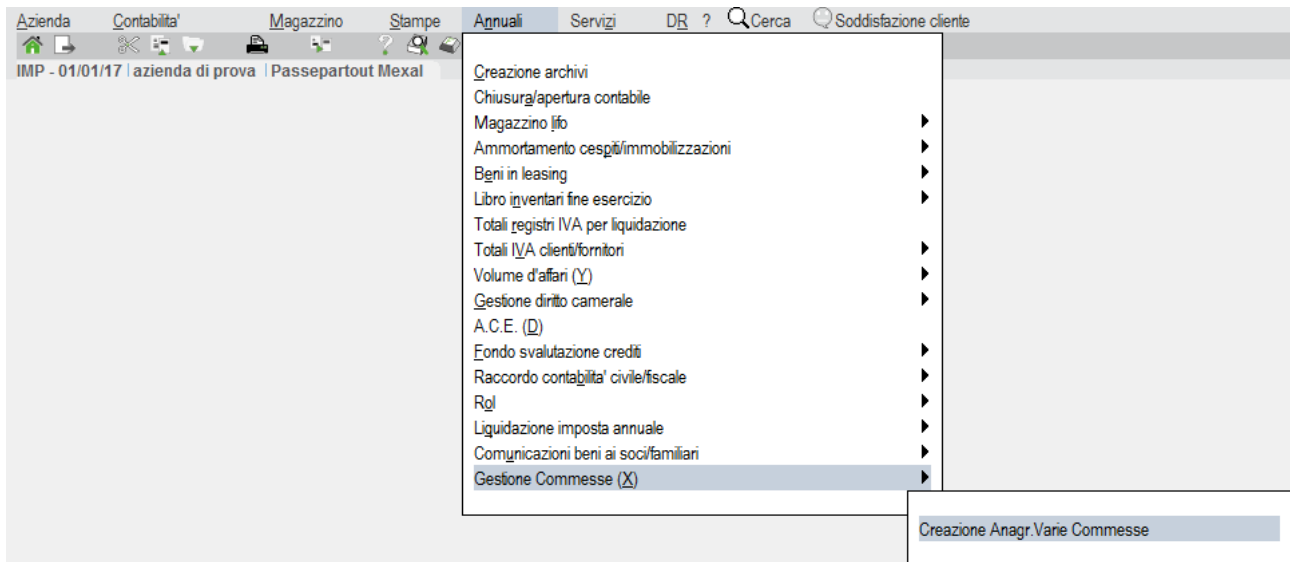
Azienda Contabilita' Magazzino Stampe Annuali Servizi DR ? Cerca Soddisfazione cliente

IMP - 01/01/17 | azienda di prova | Passepartout Mexal

Creazione archivi
Chiusura/apertura contabile
Magazzino lifo
Ammortamento cespiti/immobilizzazioni
Beni in leasing
Libro inventari fine esercizio
Totali registri IVA per liquidazione
Totali IVA clienti/fornitori
Volume d'affari (Y)
Gestione diritto camerale
A.C.E. (D)
Fondo svalutazione crediti
Raccordo contabilita' civile/fiscale
Rol
Liquidazione imposta annuale
Comunicazioni beni ai soci/familiari
Gestione Commesse (X)

Creazione Anagr.Varie Commesse